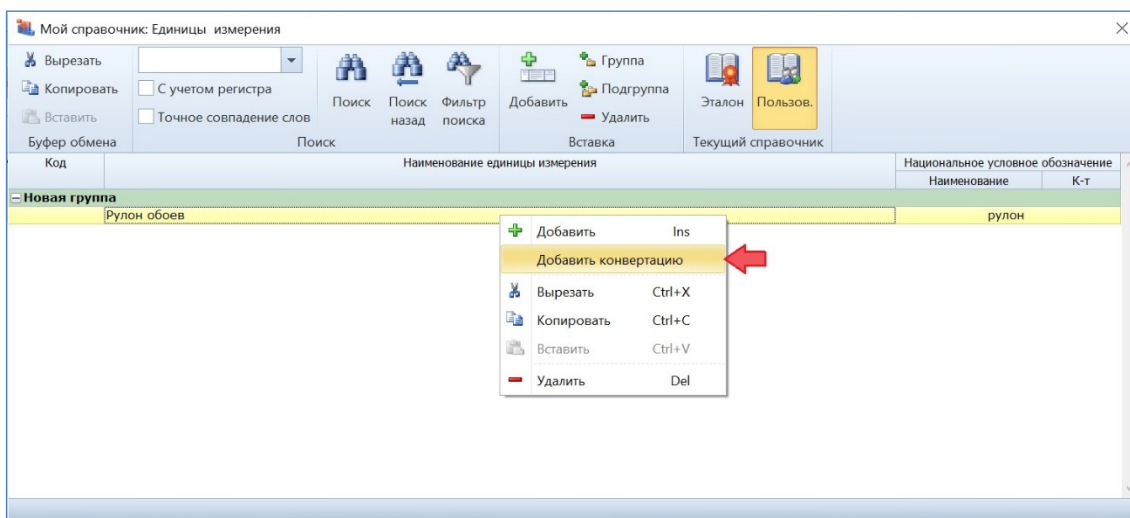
Мой справочник: Единицы измерения

Вырезать
Копировать
Вставить
Буфер обмена

С учетом регистра
Точное совпадение слов
Поиск
Поиск назад
Фильтр поиска
Поиск

Добавить
Группа
Подгруппа
Удалить
Вставка

Эталон
Пользов.
Текущий справочник

| Код | Наименование единицы измерения | Национальное условное обозначение Наименование | К-т |
|---|---|---|---|
| Новая группа | | | |
| | Рулон обоев | рулон | |

Добавить Ins
Добавить конвертацию
Вырезать Ctrl+X
Копировать Ctrl+C
Вставить Ctrl+V
Удалить Del